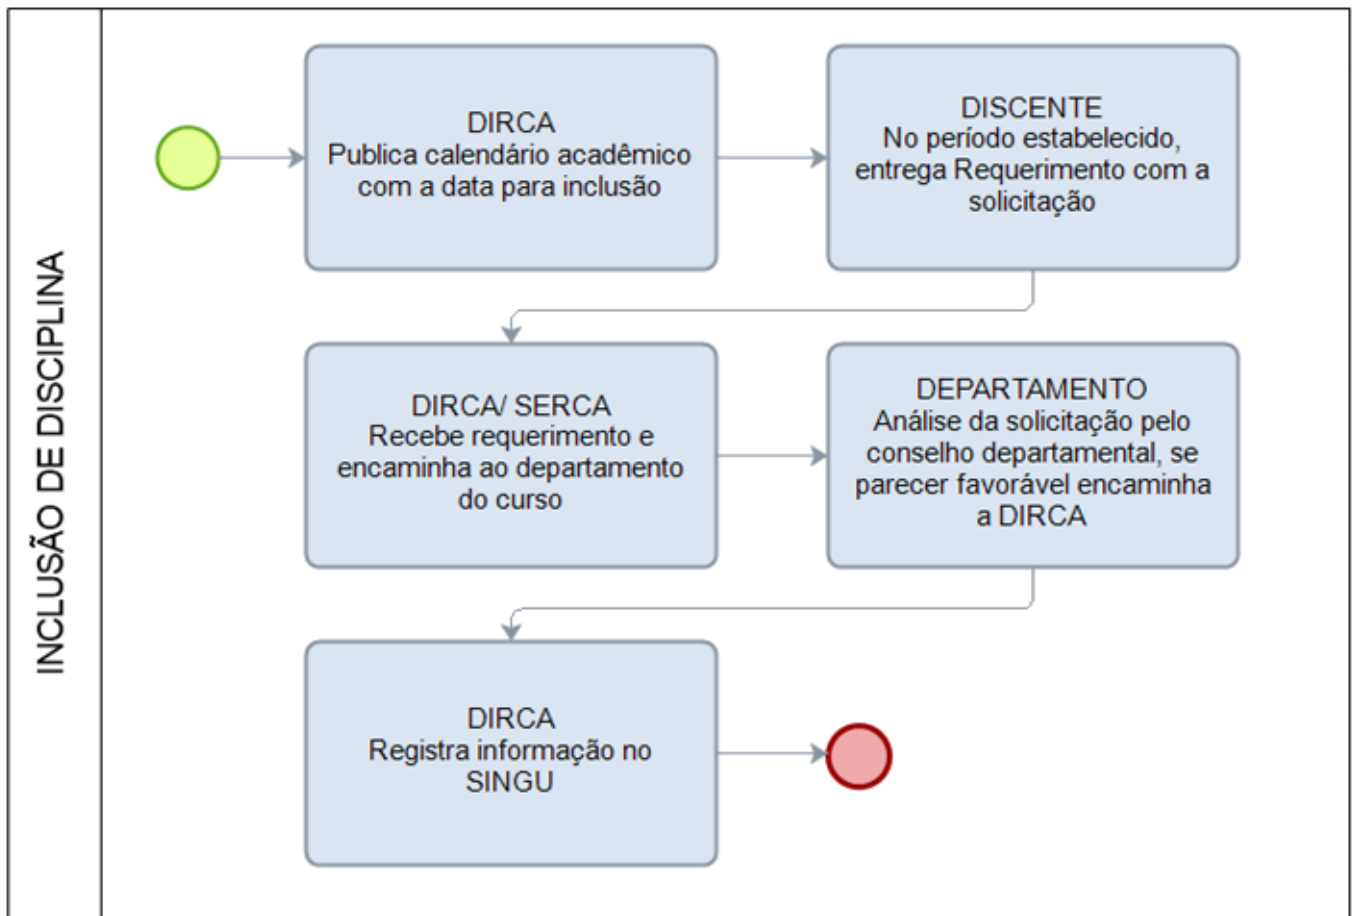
INCLUSÃO DE DISCIPLINA

DIRCA
Publica calendário acadêmico com a data para inclusão

DISCENTE
No período estabelecido, entrega Requerimento com a solicitação

DIRCA/ SERCA
Recebe requerimento e encaminha ao departamento do curso

DEPARTAMENTO
Análise da solicitação pelo conselho departamental, se parecer favorável encaminha a DIRCA

DIRCA
Registra informação no SINGU